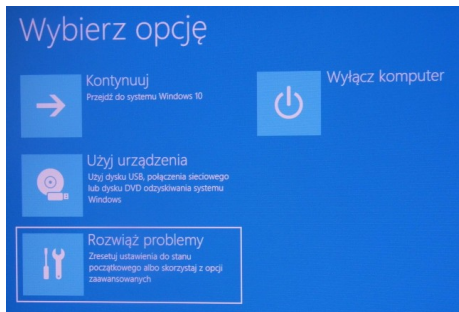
Wybierz opcję

Kontynuuj
Przejdź do systemu Windows 10

Wyłącz komputer

Użyj urządzenia
Użyj dysku USB, połączenia sieciowego lub dysku DVD odzyskiwania systemu Windows

Rozwiąż problemy
Zresetuj ustawienia do stanu początkowego albo skorzystaj z opcji zaawansowanych